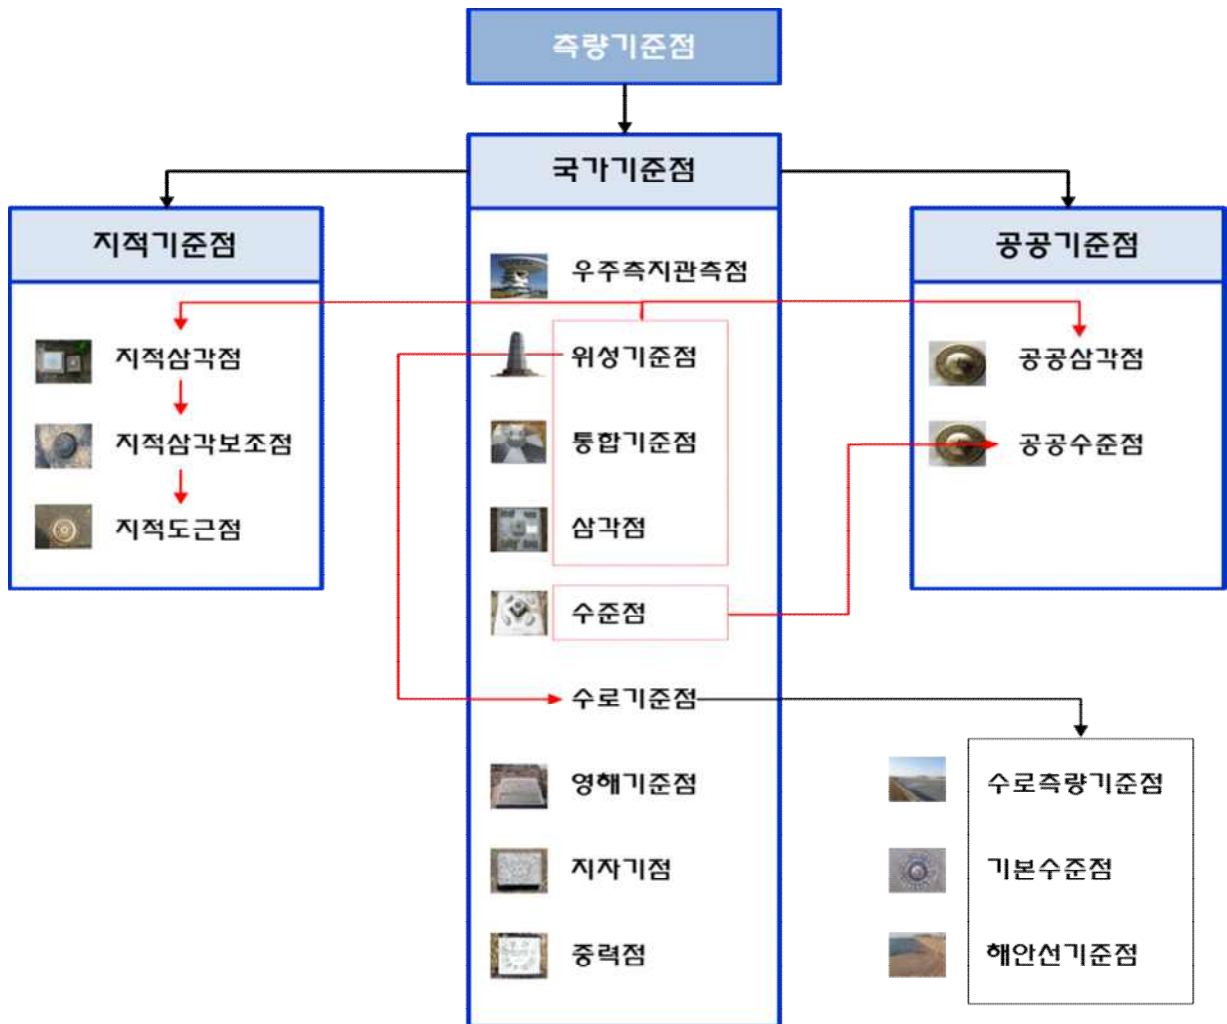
측량기준점

국가기준점

지적기준점

공공기준점

우주측지관측점

위성기준점

통합기준점

삼각점

수준점

수로기준점

영해기준점

지자기점

중력점

지적삼각점

지적삼각보조점

지적도근점

공공삼각점

공공수준점

수로측량기준점

기본수준점

해안선기준점